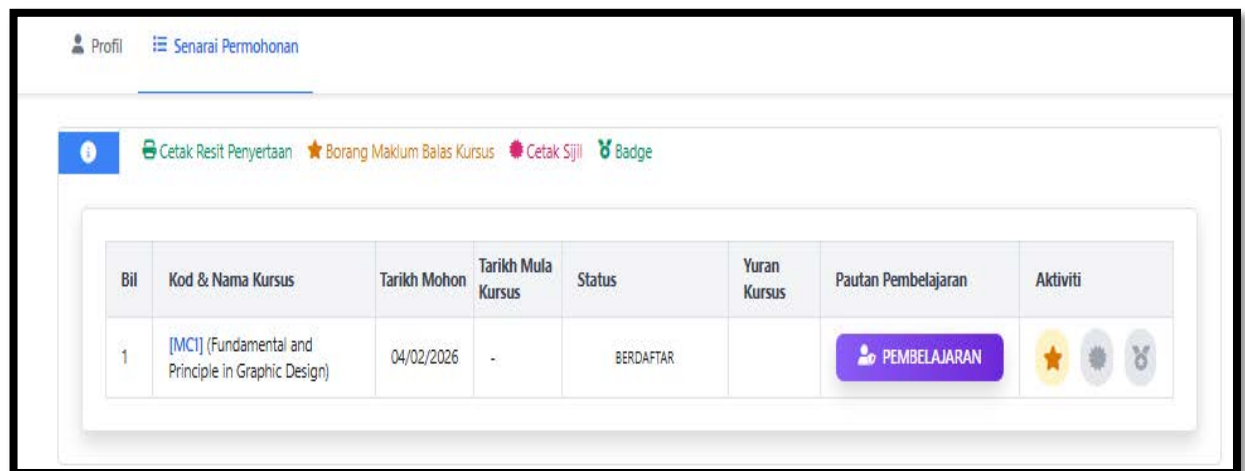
Profil Senarai Permohonan

Cetak Resit Penyertaan Borang Maklum Balas Kursus Cetak Sijil Badge

| Bil | Kod & Nama Kursus | Tarikh Mohon | Tarikh Mula Kursus | Status | Yuran Kursus | Pautan Pembelajaran | Aktiviti |
|---|---|---|---|---|---|---|---|
| 1 | [MC1] (Fundamental and Principle in Graphic Design) | 04/02/2026 | - | BERDAFTAR | | PEMBELAJARAN | |